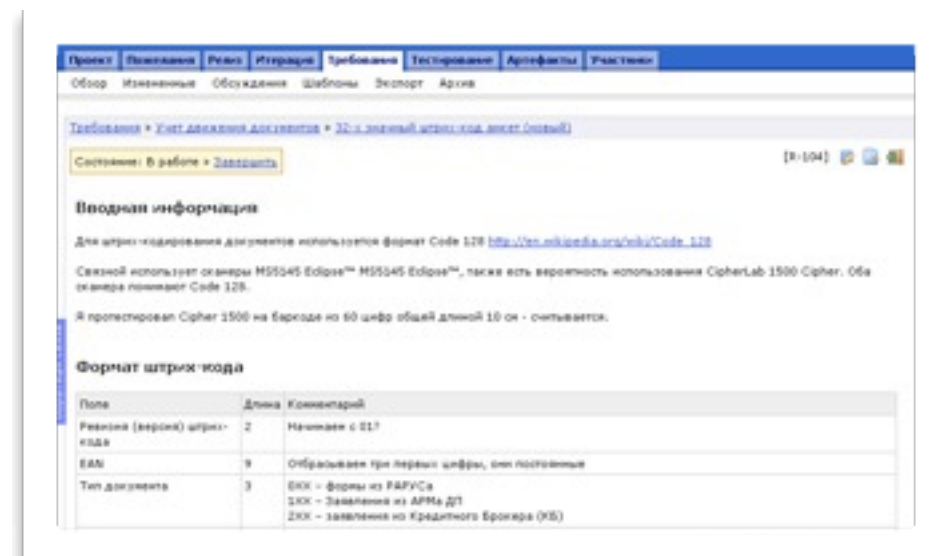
Проект | Пожелания | Релиз | Итерации | Требования | Тестирование | Артефакты | Участники

Обзор Измененные Обсуждения Шаблоны Экспорт Архив

Требования » Учет движения документов » 32-х значный штрих-код анкет (новый)

Состояние: В работе » Завершить

[R-104]

Вводная информация

Для штрих-кодирования документов используется формат Code 128 http://en.wikipedia.org/wiki/Code_128

Связной использует сканеры MS5145 Eclipse™ MS5145 Eclipse™, также есть вероятность использования CipherLab 1500 Cipher. Оба сканера понимают Code 128.

Я протестировал Cipher 1500 на баркоде из 60 цифр общей длиной 10 см - считывается.

Формат штрих-кода

| Поле | Длина | Комментарий |
|---|---|---|
| Ревизия (версия) штрих-кода | 2 | Начинаем с 01? |
| EAN | 9 | Отбрасываем три первых цифры, они постоянные |
| Тип документа | 3 | 0XX – формы из РАПУСа<br>1XX – Заявления из АРМа ДП<br>2XX – заявления из Кредитного Брокера (КБ) |